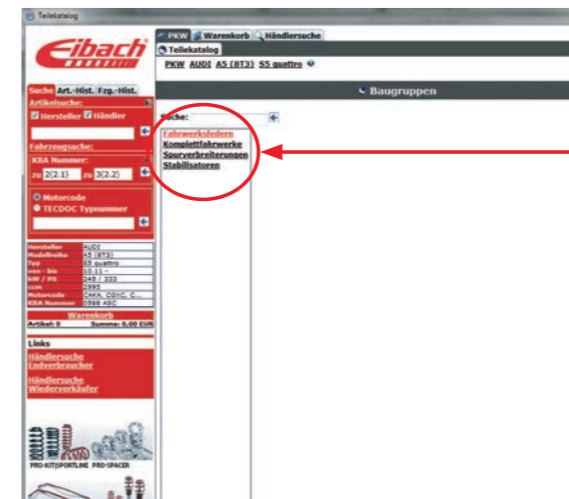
Teilekatalog

Eibach

PKW | Warenkorb | Händlersuche

Teilekatalog

PKW AUDI A5 (8T3) S5 quattro

Baugruppen

Suche | Art.-Hist. | Fzg.-Hist.

Artikelsuche:

Hersteller Händler

Fahrzeugsuche:

KBA Nummer:

zu 2(2.1) zu 3(2.2)

Motorcode

TECDOC Typnummer

Suche:

Fahrwerksfedern
Komplettfahrwerke
Spurverbreiterungen
Stabilisatoren

| | |
|---|---|
| Hersteller | AUDI |
| Modellreihe | A5 (8T3) |
| Typ | S5 quattro |
| von - bis | 10.11 - |
| kW / PS | 245 / 333 |
| ccm | 2995 |
| Motorcode | CAKA, CGXC, C... |
| KBA Nummer | 0588 ABC |

Warenkorb

Artikel: 0 Summe: 0,00 EUR

Links

Händlersuche Endverbraucher

Händlersuche Wiederverkäufer

PRO-KIT|SPORTLINE PRO-SPACER